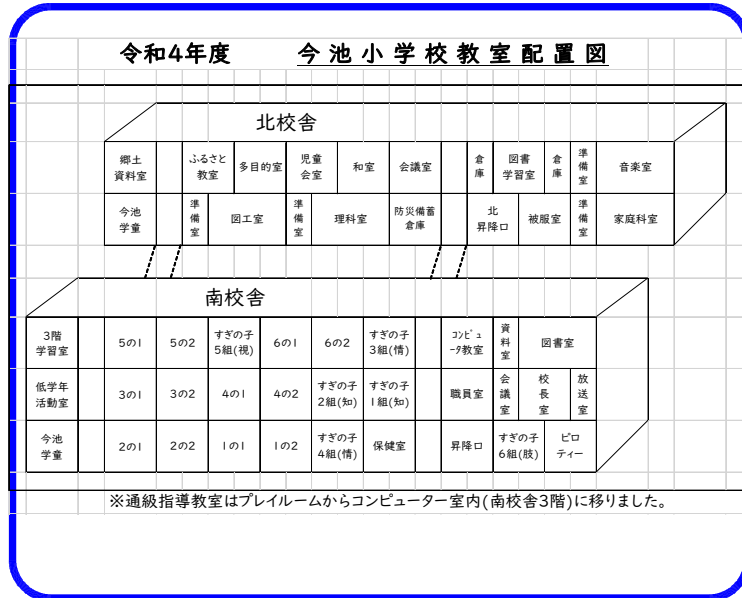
令和4年度　　今池小学校教室配置図

北校舎

| 郷土資料室 | | ふるさと教室 | 多目的室 | 児童会室 | 和室 | 会議室 | | 倉庫 | 図書学習室 | 倉庫 | 準備室 | 音楽室 |
|---|---|---|---|---|---|---|---|---|---|---|---|---|
| 今池学童 | | 準備室 | 図工室 | 準備室 | 理科室 | 防災備蓄倉庫 | | 北昇降口 | 被服室 | | 準備室 | 家庭科室 |

南校舎

| 3階学習室 | | 5の1 | 5の2 | すぎの子5組(視) | 6の1 | 6の2 | すぎの子3組(情) | | コンピュータ教室 | 資料室 | 図書室 | |
|---|---|---|---|---|---|---|---|---|---|---|---|---|
| 低学年活動室 | | 3の1 | 3の2 | 4の1 | 4の2 | すぎの子2組(知) | すぎの子1組(知) | | 職員室 | 会議室 | 校長室 | 放送室 |
| 今池学童 | | 2の1 | 2の2 | 1の1 | 1の2 | すぎの子4組(情) | 保健室 | | 昇降口 | すぎの子6組(肢) | ピロティー | |

※通級指導教室はプレイルームからコンピューター室内(南校舎3階)に移りました。